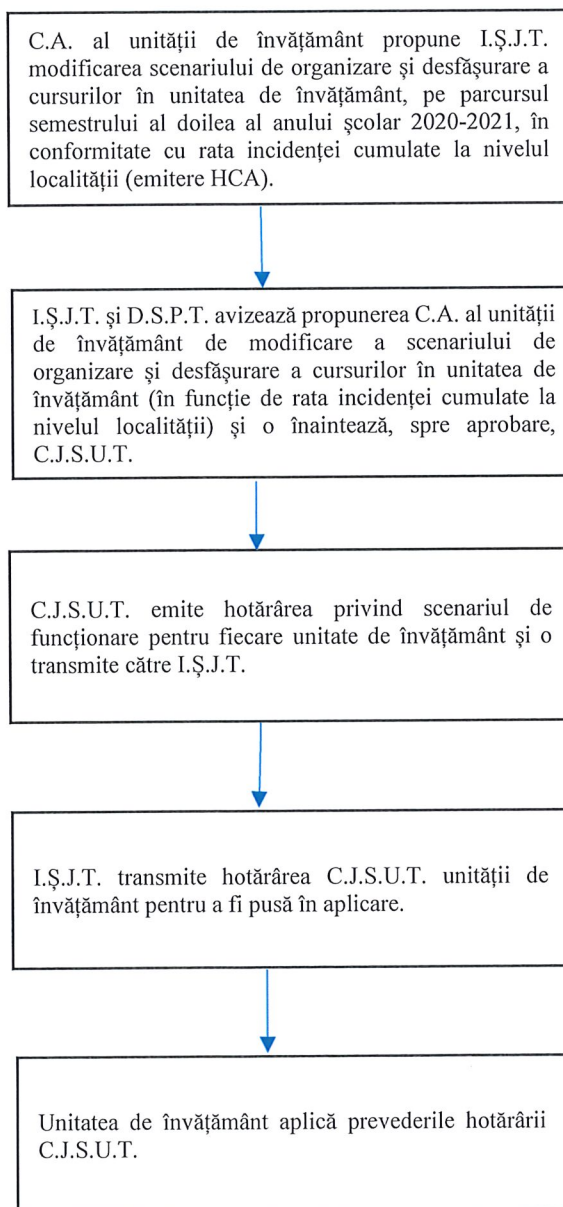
C.A. al unității de învățământ propune I.Ș.J.T. modificarea scenariului de organizare și desfășurare a cursurilor în unitatea de învățământ, pe parcursul semestrului al doilea al anului școlar 2020-2021, în conformitate cu rata incidenței cumulate la nivelul localității (emitere HCA).

I.Ș.J.T. și D.S.P.T. avizează propunerea C.A. al unității de învățământ de modificare a scenariului de organizare și desfășurare a cursurilor în unitatea de învățământ (în funcție de rata incidenței cumulate la nivelul localității) și o înaintează, spre aprobare, C.J.S.U.T.

C.J.S.U.T. emite hotărârea privind scenariul de funcționare pentru fiecare unitate de învățământ și o transmite către I.Ș.J.T.

I.Ș.J.T. transmite hotărârea C.J.S.U.T. unității de învățământ pentru a fi pusă în aplicare.

Unitatea de învățământ aplică prevederile hotărârii C.J.S.U.T.